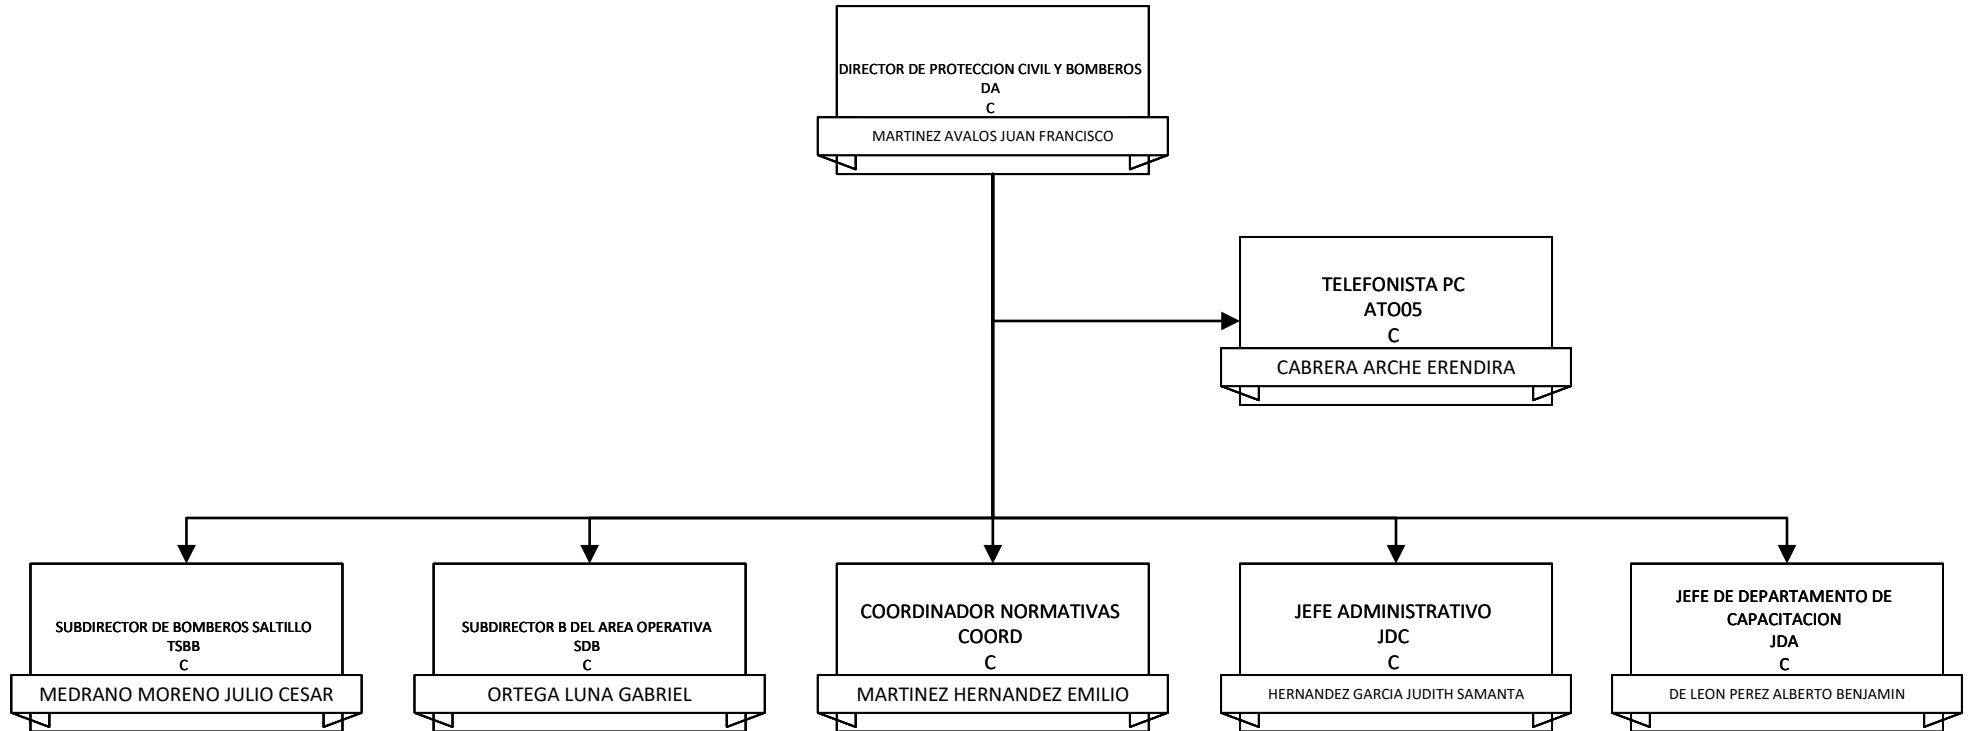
DIRECTOR DE PROTECCION CIVIL Y BOMBEROS
DA
C
MARTINEZ AVALOS JUAN FRANCISCO

TELEFONISTA PC
ATO05
C
CABRERA ARCHE ERENDIRA

SUBDIRECTOR DE BOMBEROS SALTILLO
TSBB
C
MEDRANO MORENO JULIO CESAR

SUBDIRECTOR B DEL AREA OPERATIVA
SDB
C
ORTEGA LUNA GABRIEL

COORDINADOR NORMATIVAS
COORD
C
MARTINEZ HERNANDEZ EMILIO

JEFE ADMINISTRATIVO
JDC
C
HERNANDEZ GARCIA JUDITH SAMANTA

JEFE DE DEPARTAMENTO DE CAPACITACION
JDA
C
DE LEON PEREZ ALBERTO BENJAMIN